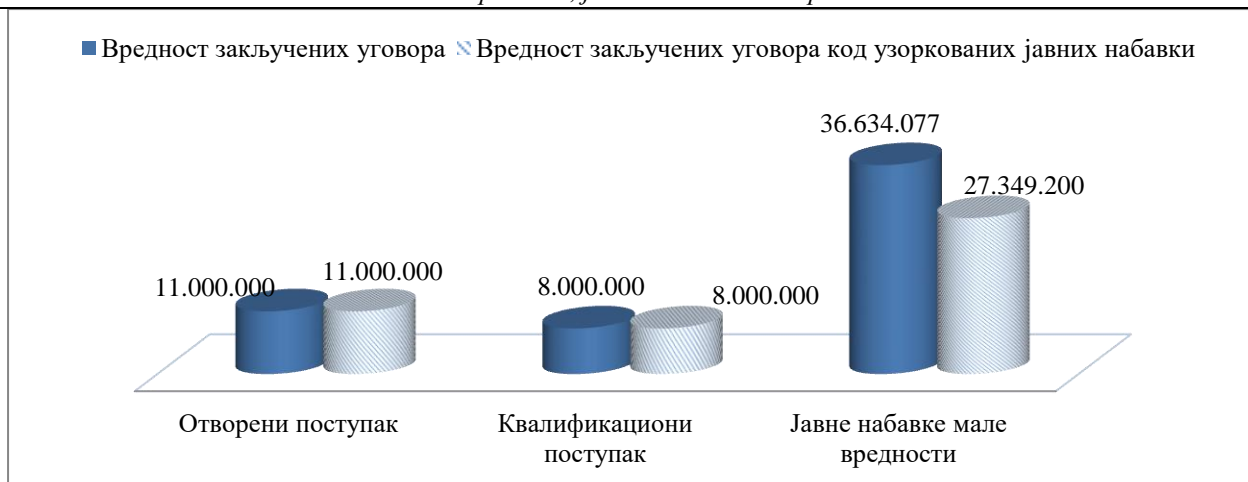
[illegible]

Вредност закључених уговора Вредност закључених уговора код узоркованих јавних набавки

11.000.000
11.000.000
8.000.000
8.000.000
36.634.077
27.349.200

Отворени поступак

Квалификациони поступак

Јавне набавке мале вредности